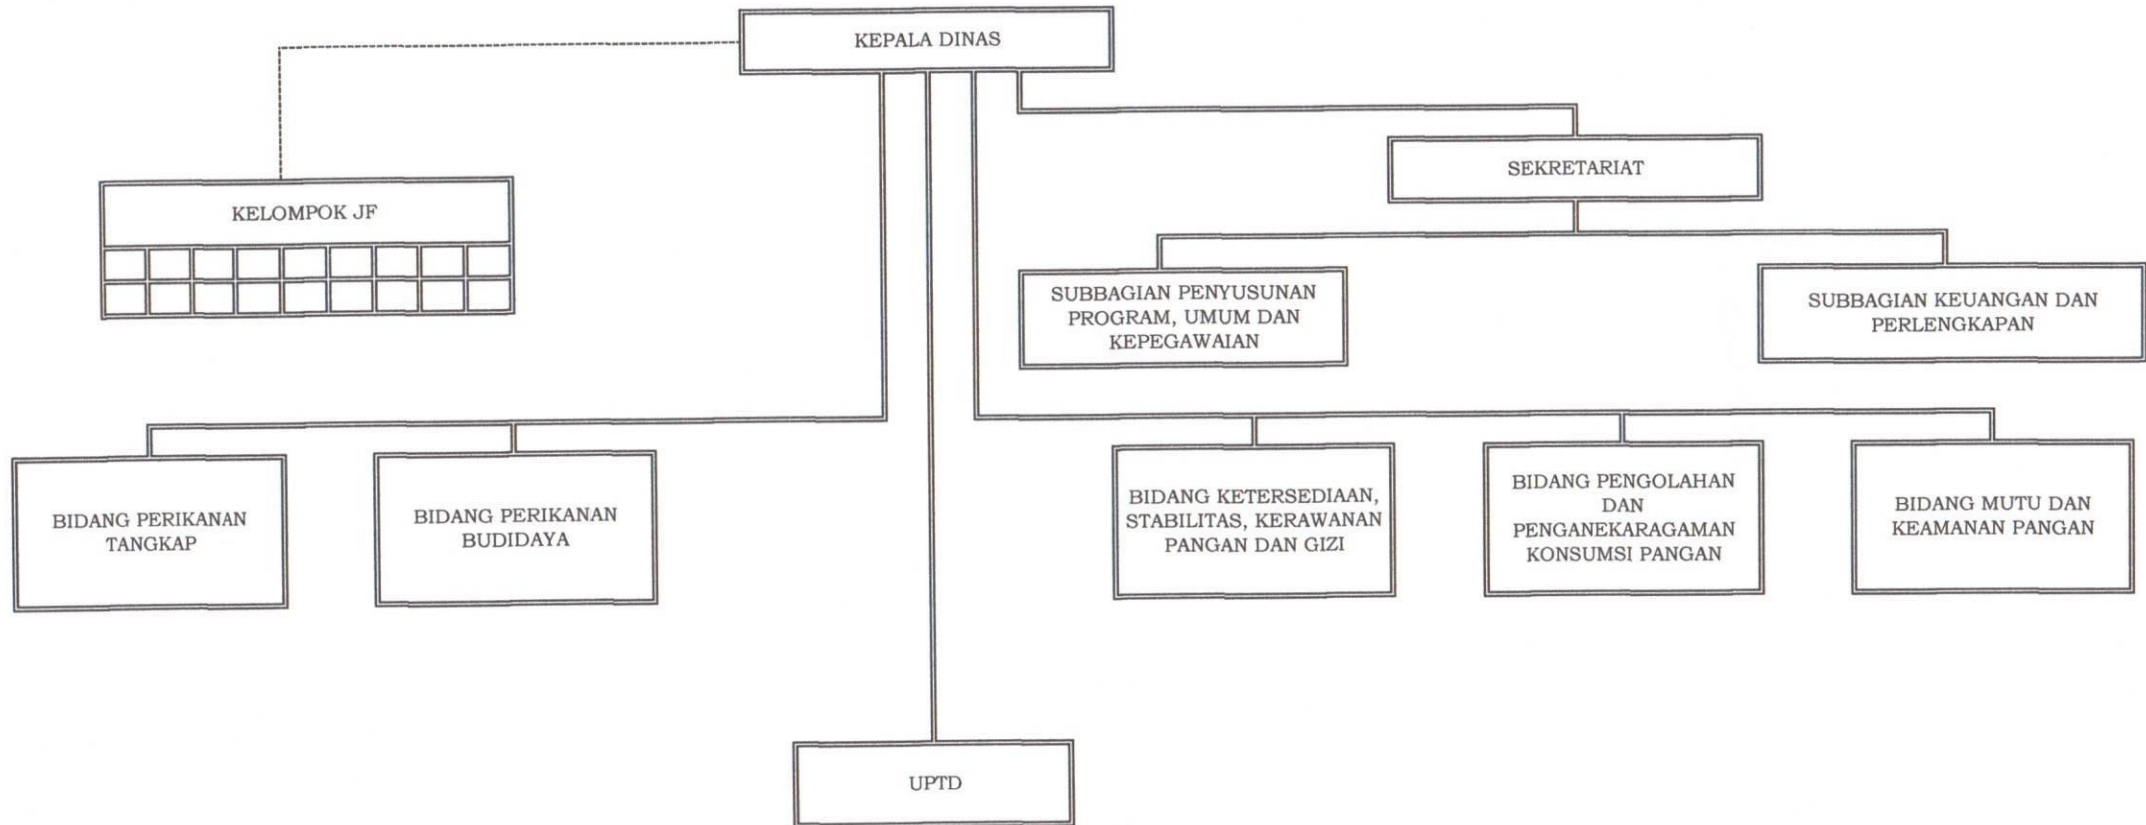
KEPALA DINAS

KELOMPOK JF

SEKRETARIAT

SUBBAGIAN PENYUSUNAN PROGRAM, UMUM DAN KEPEGAWAIAN

SUBBAGIAN KEUANGAN DAN PERLENGKAPAN

BIDANG PERIKANAN TANGKAP

BIDANG PERIKANAN BUDIDAYA

BIDANG KETERSEDIAAN, STABILITAS, KERAWANAN PANGAN DAN GIZI

BIDANG PENGOLAHAN DAN PENGANEKARAGAMAN KONSUMSI PANGAN

BIDANG MUTU DAN KEAMANAN PANGAN

UPTD